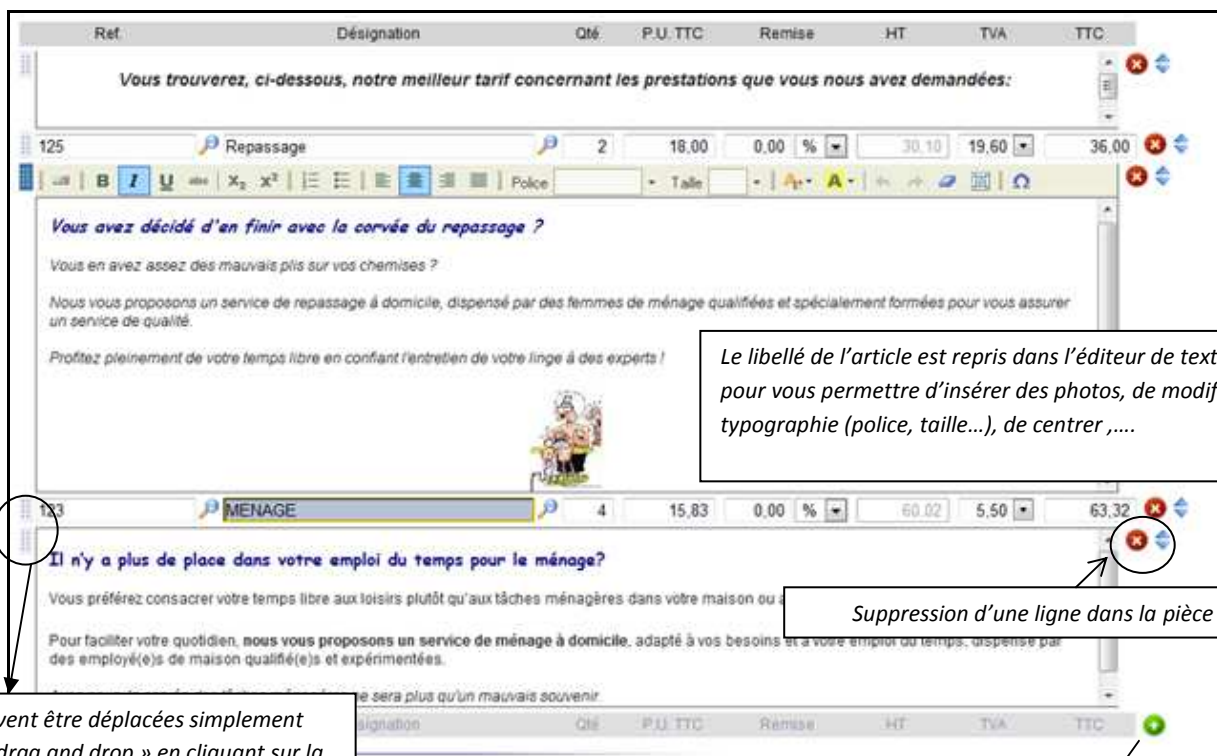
| Ref. | Désignation | Qté | P.U. TTC | Remise | HT | TVA | TTC |
|---|---|---|---|---|---|---|---|

Vous trouverez, ci-dessous, notre meilleur tarif concernant les prestations que vous nous avez demandées:

| 125 | Repassage | 2 | 18,00 | 0,00 % | 30,10 | 19,60 | 36,00 |
|---|---|---|---|---|---|---|---|

B I U x₂ x² Police Taille Ω

Vous avez décidé d'en finir avec la corvée du repassage ?

Vous en avez assez des mauvais plis sur vos chemises ?

Nous vous proposons un service de repassage à domicile, dispensé par des femmes de ménage qualifiées et spécialement formées pour vous assurer un service de qualité.

Profitez pleinement de votre temps libre en confiant l'entretien de votre linge à des experts !

Le libellé de l'article est repris dans l'éditeur de text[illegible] pour vous permettre d'insérer des photos, de modif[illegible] typographie (police, taille…), de centrer ,….

| 123 | MENAGE | 4 | 15,83 | 0,00 % | 60,02 | 5,50 | 63,32 |
|---|---|---|---|---|---|---|---|

Il n'y a plus de place dans votre emploi du temps pour le ménage?

Vous préférez consacrer votre temps libre aux loisirs plutôt qu'aux tâches ménagères dans votre maison ou a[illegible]

Suppression d'une ligne dans la pièce

Pour faciliter votre quotidien, nous vous proposons un service de ménage à domicile, adapté à vos besoins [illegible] dispensé par des employé(e)s de maison qualifié(e)s et expérimentées.

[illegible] ne sera plus qu'un mauvais souvenir

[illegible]vent être déplacées simplement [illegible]drag and drop » en cliquant sur la

Désignation Qté P.U. TTC Remise HT TVA TTC